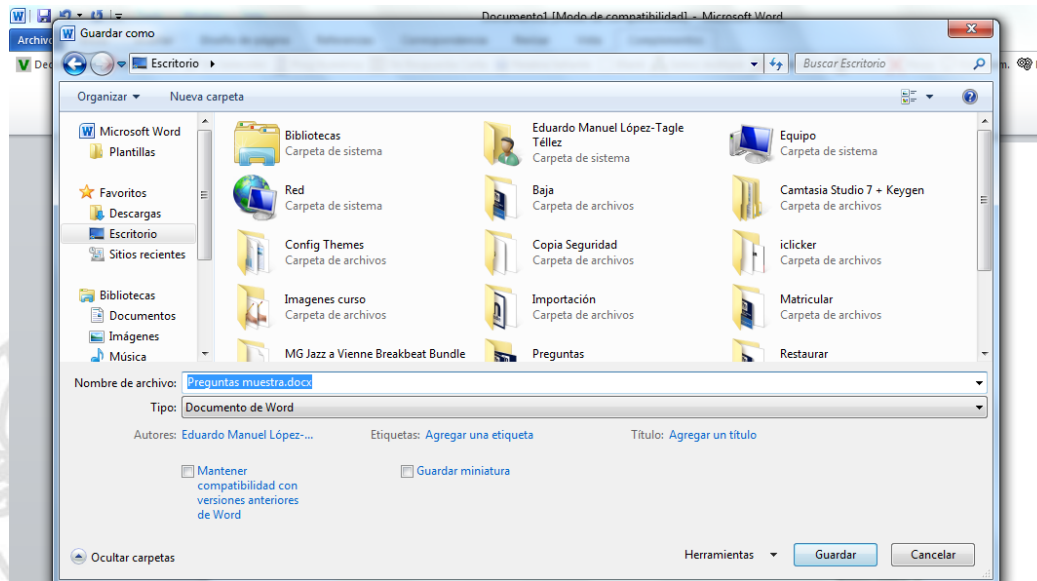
Documento1 [Modo de compatibilidad] - Microsoft Word

Archivo

Guardar como

Escritorio ▸

Buscar Escritorio

Organizar ▾ Nueva carpeta

Microsoft Word
Plantillas

Favoritos
Descargas
Escritorio
Sitios recientes

Bibliotecas
Documentos
Imágenes
Música

Bibliotecas
Carpeta de sistema

Eduardo Manuel López-Tagle Téllez
Carpeta de sistema

Equipo
Carpeta de sistema

Red
Carpeta de sistema

Baja
Carpeta de archivos

Camtasia Studio 7 + Keygen
Carpeta de archivos

Config Themes
Carpeta de archivos

Copia Seguridad
Carpeta de archivos

iclicker
Carpeta de archivos

Imagenes curso
Carpeta de archivos

Importación
Carpeta de archivos

Matricular
Carpeta de archivos

MG Jazz a Vienne Breakbeat Bundle

Preguntas

Restaurar

Nombre de archivo: Preguntas muestra.docx

Tipo: Documento de Word

Autores: Eduardo Manuel López-...

Etiquetas: Agregar una etiqueta

Título: Agregar un título

Mantener compatibilidad con versiones anteriores de Word

Guardar miniatura

Ocultar carpetas

Herramientas ▾

Guardar

Cancelar